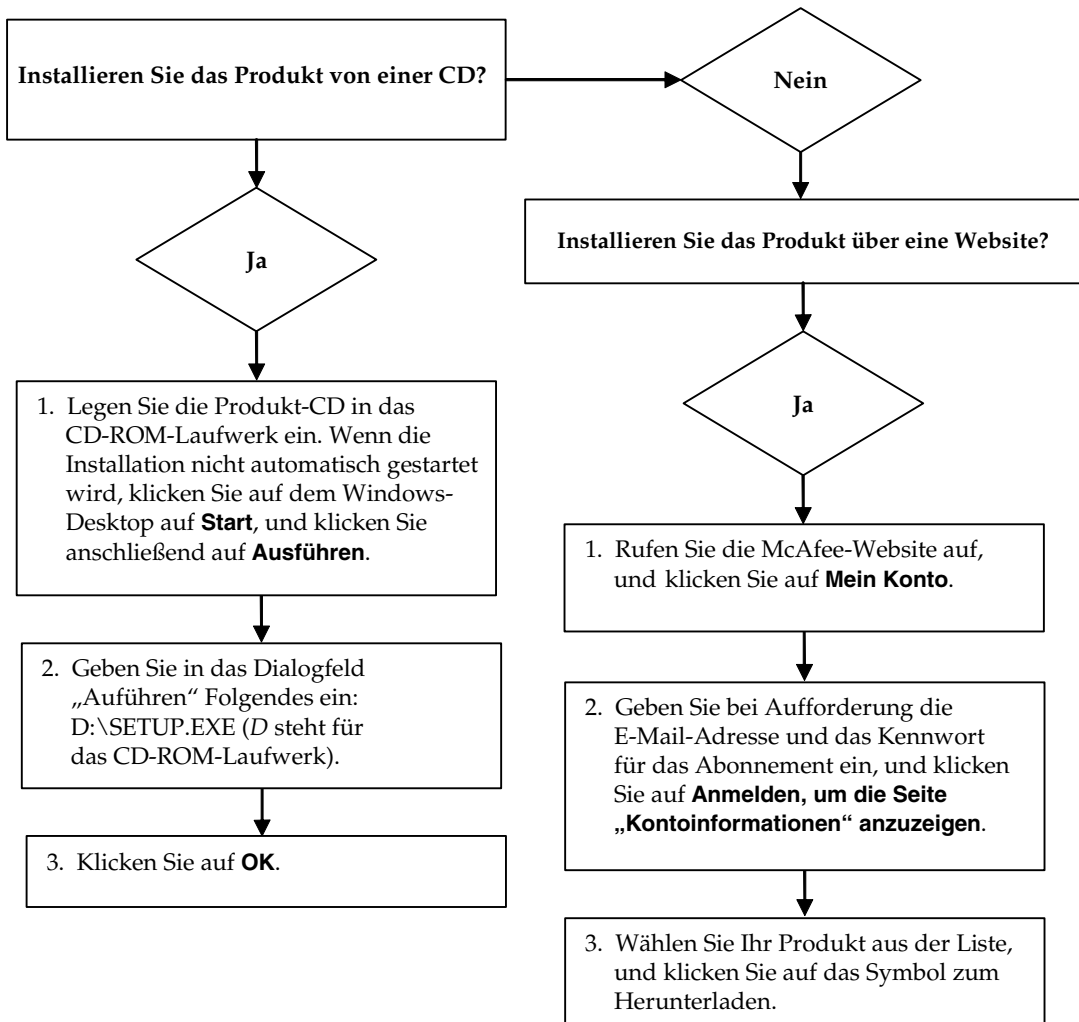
**Installieren Sie das Produkt von einer CD?**

**Nein**

**Ja**

**Installieren Sie das Produkt über eine Website?**

**Ja**

1. Legen Sie die Produkt-CD in das CD-ROM-Laufwerk ein. Wenn die Installation nicht automatisch gestartet wird, klicken Sie auf dem Windows-Desktop auf **Start**, und klicken Sie anschließend auf **Ausführen**.

2. Geben Sie in das Dialogfeld „Auführen" Folgendes ein: D:\SETUP.EXE (*D* steht für das CD-ROM-Laufwerk).

3. Klicken Sie auf **OK**.

1. Rufen Sie die McAfee-Website auf, und klicken Sie auf **Mein Konto**.

2. Geben Sie bei Aufforderung die E-Mail-Adresse und das Kennwort für das Abonnement ein, und klicken Sie auf **Anmelden, um die Seite „Kontoinformationen" anzuzeigen**.

3. Wählen Sie Ihr Produkt aus der Liste, und klicken Sie auf das Symbol zum Herunterladen.